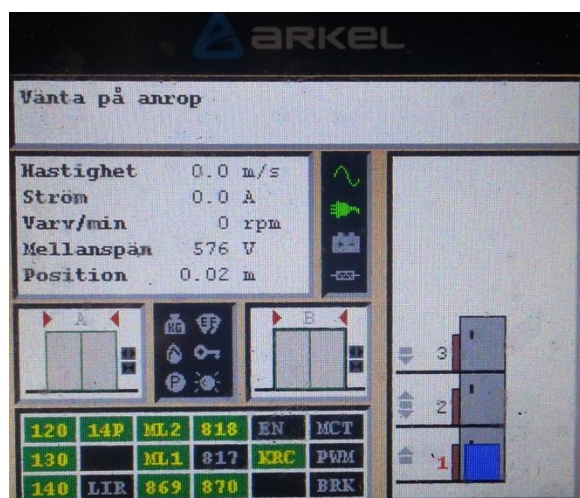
ARKEL

Vänta på anrop

Hastighet 0.0 m/s
Ström 0.0 A
Varv/min 0 rpm
Mellanspän 576 V
Position 0.02 m

A

B

3
2
1

| 120 | 14P | ML2 | 818 | EN | MCT |
|---|---|---|---|---|---|
| 130 | | ML1 | 817 | KRC | PWM |
| 140 | LIR | 869 | 870 | | BRK |